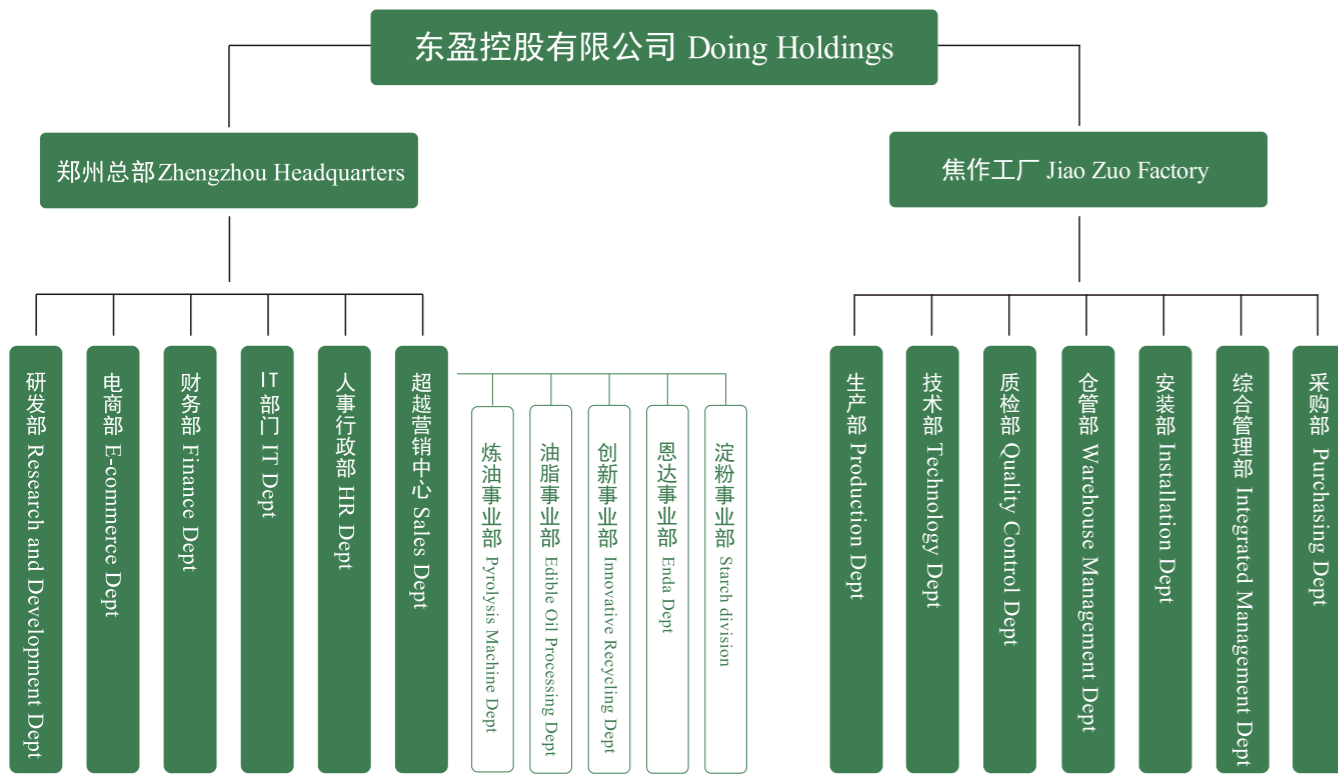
东盈控股有限公司 Doing Holdings

郑州总部 Zhengzhou Headquarters

焦作工厂 Jiao Zuo Factory

研发部 Research and Development Dept

电商部 E-commerce Dept

财务部 Finance Dept

IT部门 IT Dept

人事行政部 HR Dept

超越营销中心 Sales Dept

炼油事业部 Pyrolysis Machine Dept

油脂事业部 Edible Oil Processing Dept

创新事业部 Innovative Recycling Dept

恩达事业部 Enda Dept

淀粉事业部 Starch division

生产部 Production Dept

技术部 Technology Dept

质检部 Quality Control Dept

仓管部 Warehouse Management Dept

安装部 Installation Dept

综合管理部 Integrated Management Dept

采购部 Purchasing Dept